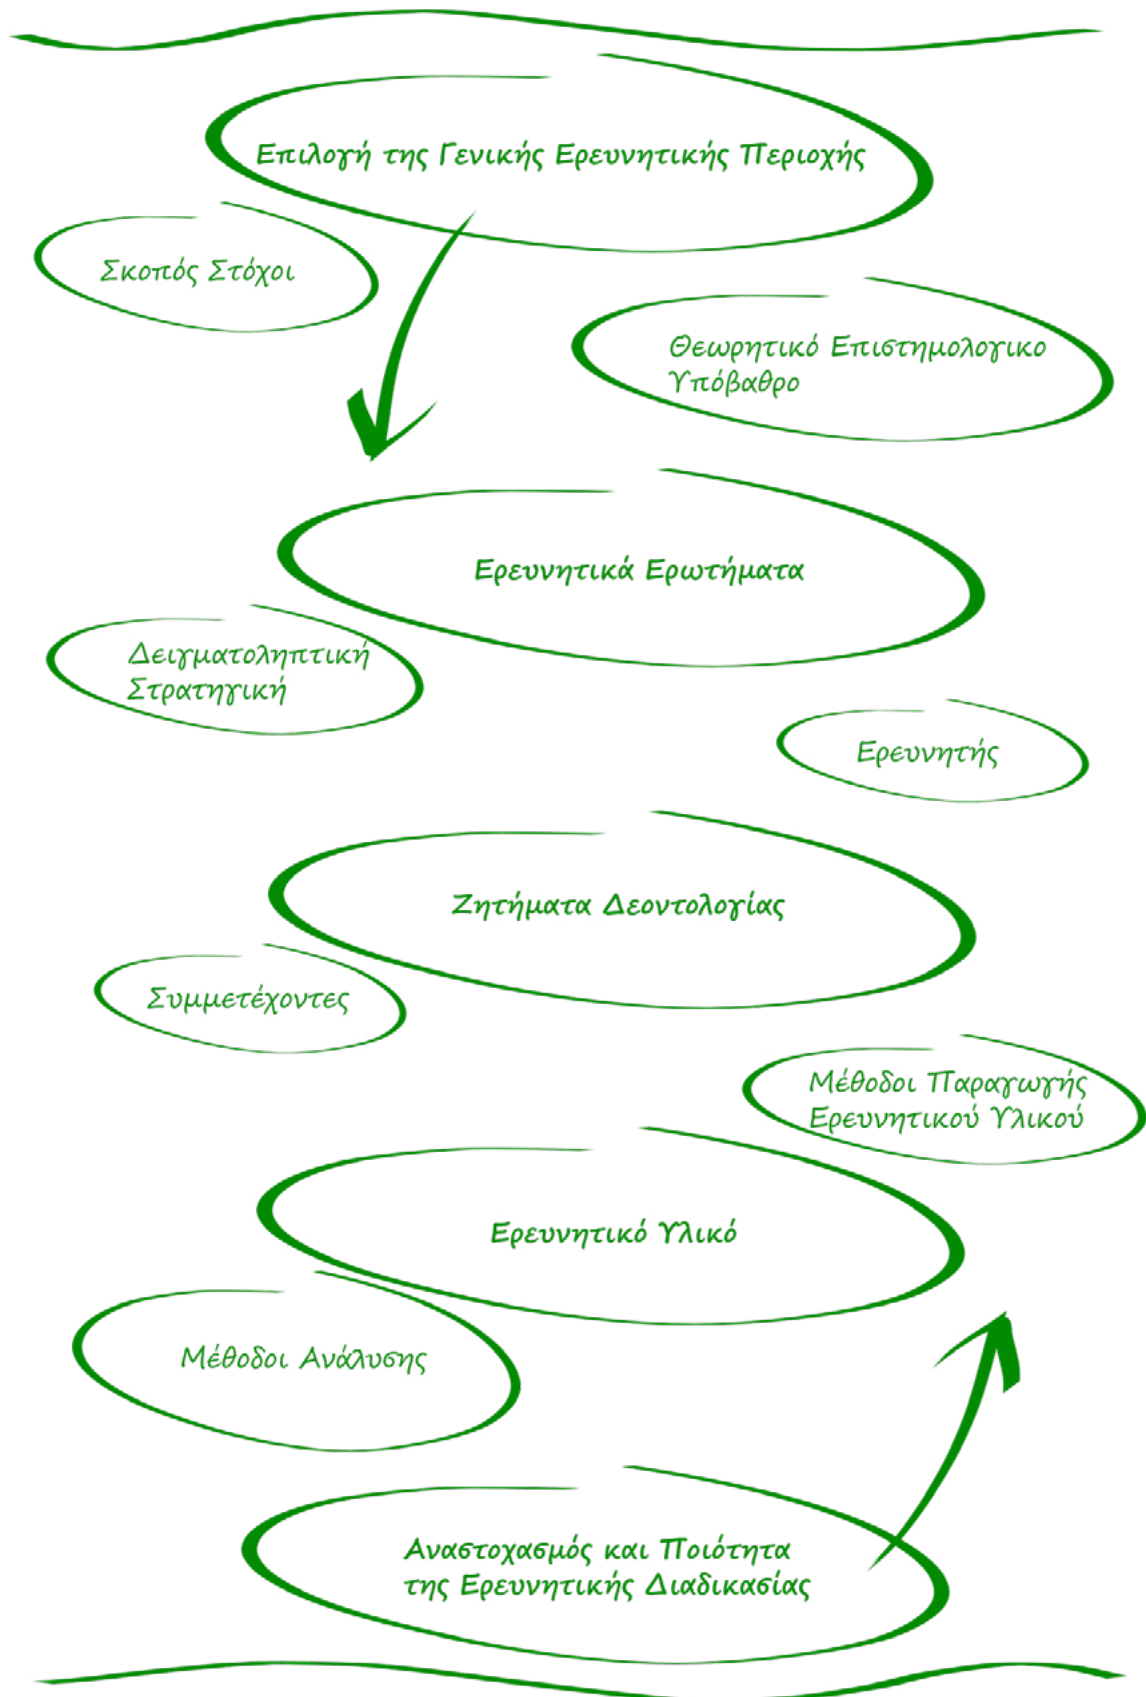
Επιλογή της Γενικής Ερευνητικής Περιοχής

Σκοπός Στόχοι

Θεωρητικό Επιστημολογικο Υπόβαθρο

Ερευνητικά Ερωτήματα

Δειγματοληπτική Στρατηγική

Ερευνητής

Ζητήματα Δεοντολογίας

Συμμετέχοντες

Μέθοδοι Παραγωγής Ερευνητικού Υλικού

Ερευνητικό Υλικό

Μέθοδοι Ανάλυσης

Αναστοχασμός και Ποιότητα της Ερευνητικής Διαδικασίας